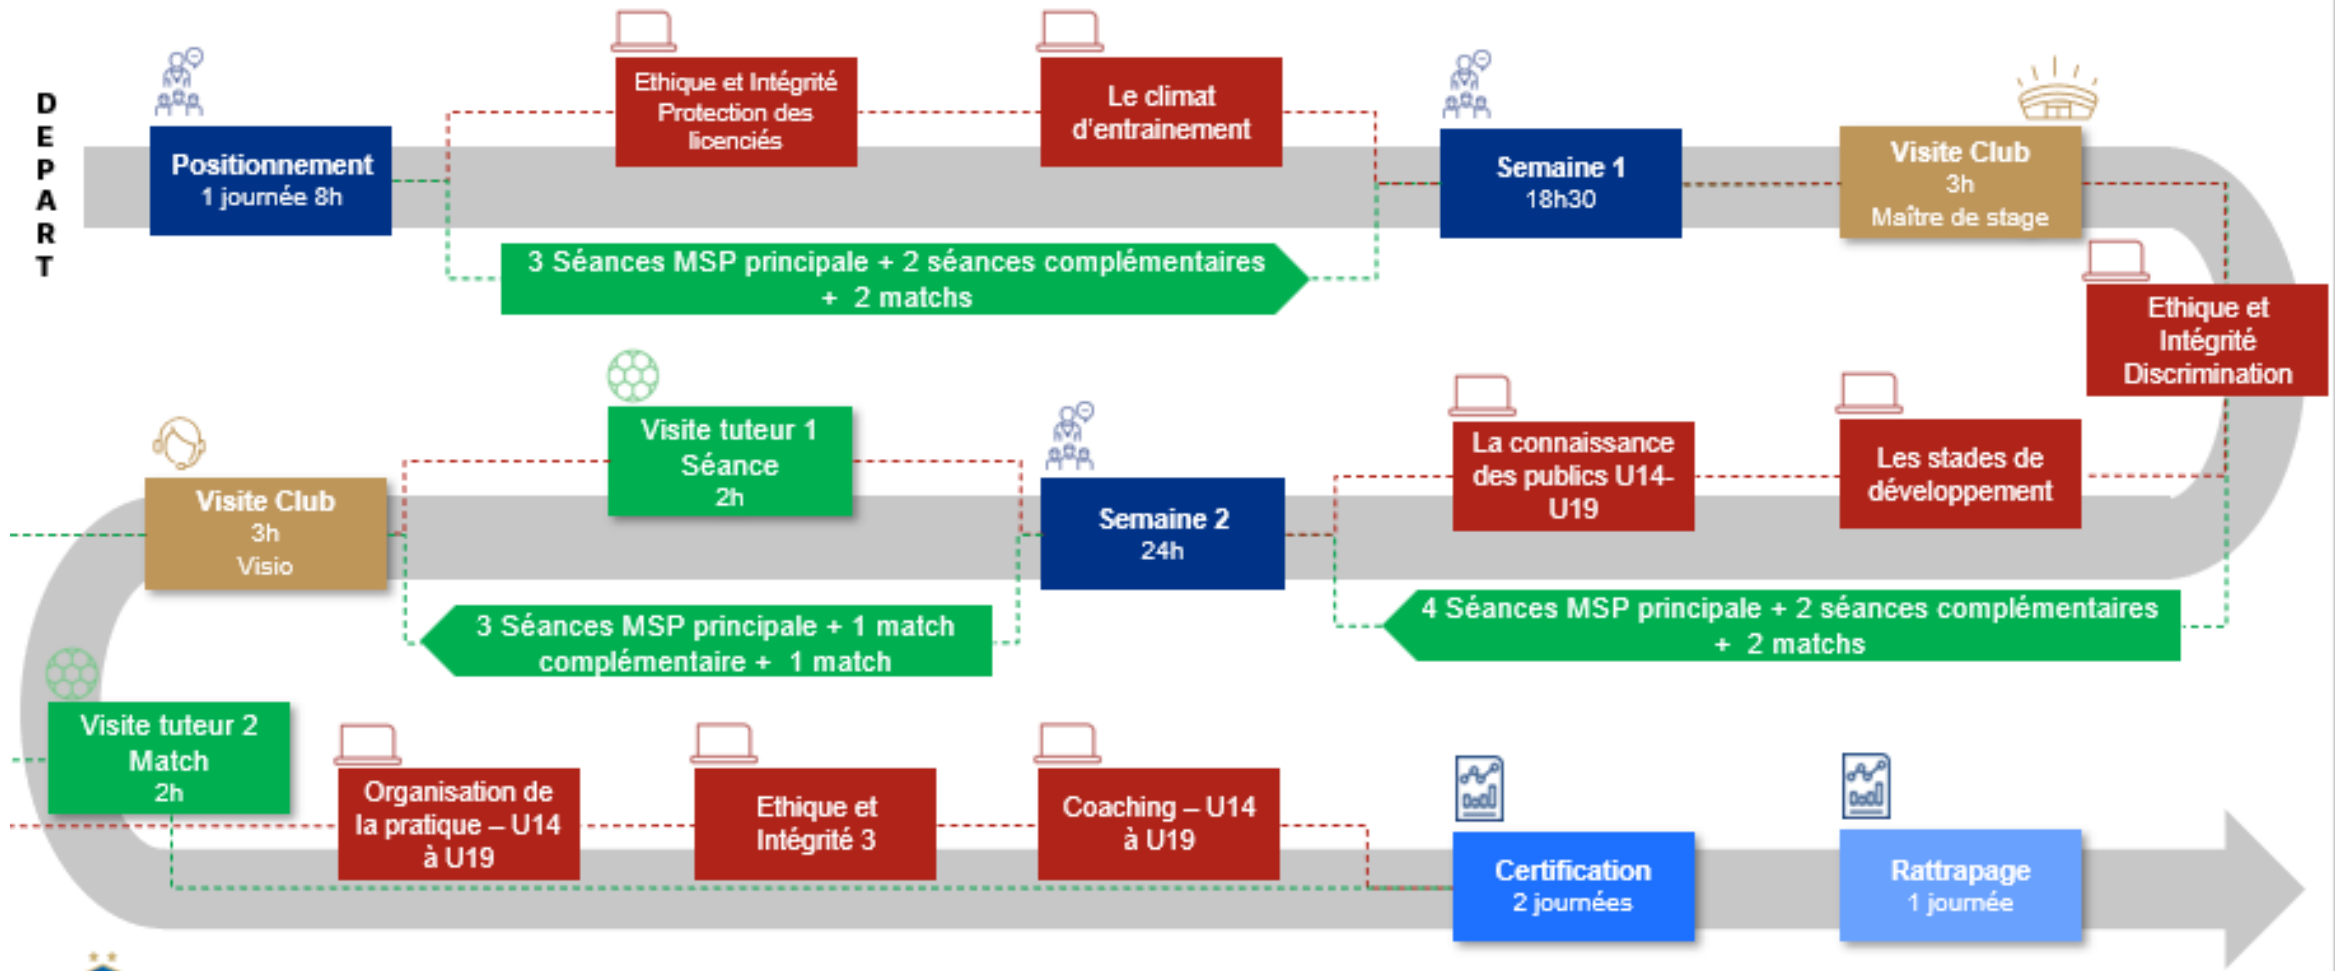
D
E
P
A
R
T

Positionnement
1 journée 8h

Ethique et Intégrité Protection des licenciés

Le climat d'entrainement

Semaine 1
18h30

Visite Club
3h
Maître de stage

3 Séances MSP principale + 2 séances complémentaires + 2 matchs

Ethique et Intégrité Discrimination

Les stades de développement

La connaissance des publics U14-U19

Semaine 2
24h

Visite tuteur 1
Séance
2h

Visite Club
3h
Visio

4 Séances MSP principale + 2 séances complémentaires + 2 matchs

3 Séances MSP principale + 1 match complémentaire + 1 match

Visite tuteur 2
Match
2h

Organisation de la pratique – U14 à U19

Ethique et Intégrité 3

Coaching – U14 à U19

Certification
2 journées

Rattrapage
1 journée